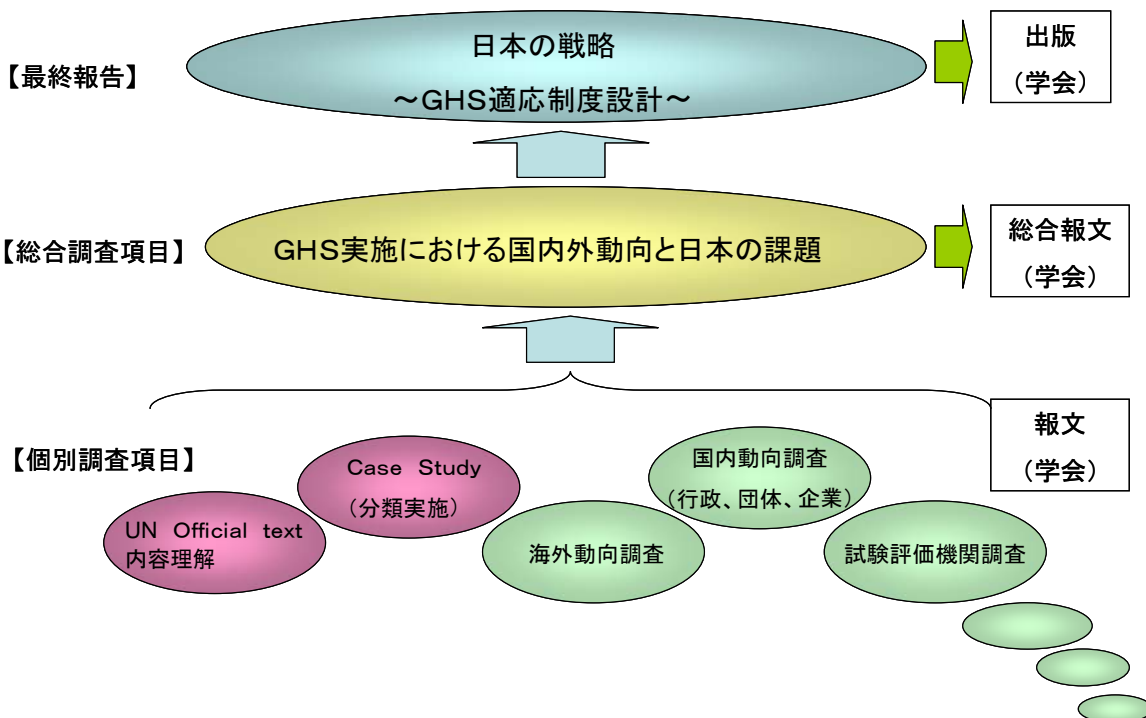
【最終報告】

日本の戦略

～GHS適応制度設計～

出版

（学会）

【総合調査項目】

GHS実施における国内外動向と日本の課題

総合報文

（学会）

報文

（学会）

【個別調査項目】

Case Study

（分類実施）

国内動向調査

（行政、団体、企業）

UN Official text
内容理解

海外動向調査

試験評価機関調査